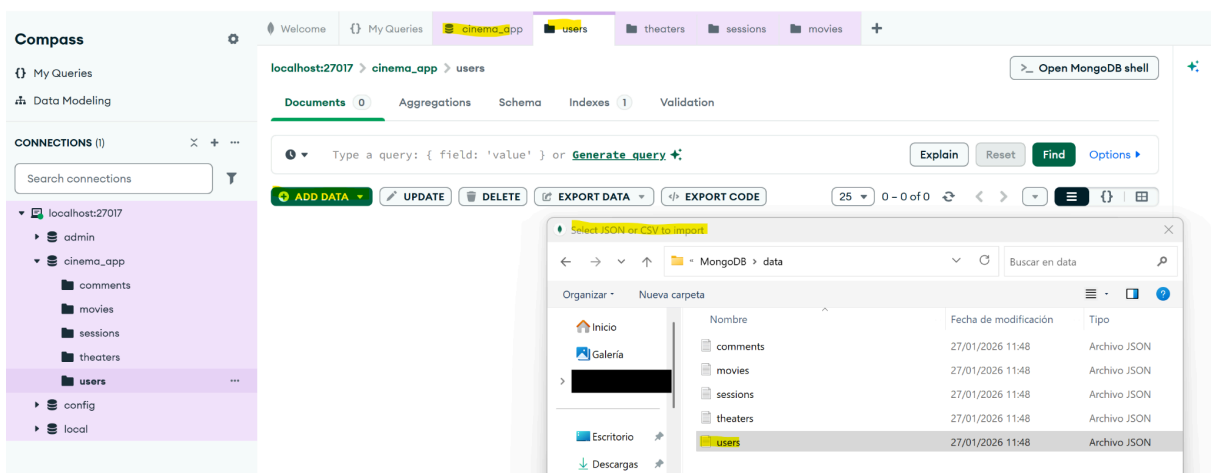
Compass

{} My Queries

Data Modeling

CONNECTIONS (1)

Search connections

localhost:27017
admin
cinema_app
comments
movies
sessions
theaters
users
config
local

Welcome | {} My Queries | cinema_app | users | theaters | sessions | movies | +

localhost:27017 > cinema_app > users

>_ Open MongoDB shell

Documents 0 | Aggregations | Schema | Indexes 1 | Validation

Type a query: { field: 'value' } or Generate query

Explain | Reset | Find | Options ▸

ADD DATA ▾ | UPDATE | DELETE | EXPORT DATA ▾ | EXPORT CODE

25 ▾ 0 – 0 of 0

Select JSON or CSV to import

« MongoDB > data

Buscar en data

Organizar ▾ | Nueva carpeta

Inicio
Galería
Escritorio
Descargas

| Nombre | Fecha de modificación | Tipo |
|---|---|---|
| comments | 27/01/2026 11:48 | Archivo JSON |
| movies | 27/01/2026 11:48 | Archivo JSON |
| sessions | 27/01/2026 11:48 | Archivo JSON |
| theaters | 27/01/2026 11:48 | Archivo JSON |
| users | 27/01/2026 11:48 | Archivo JSON |